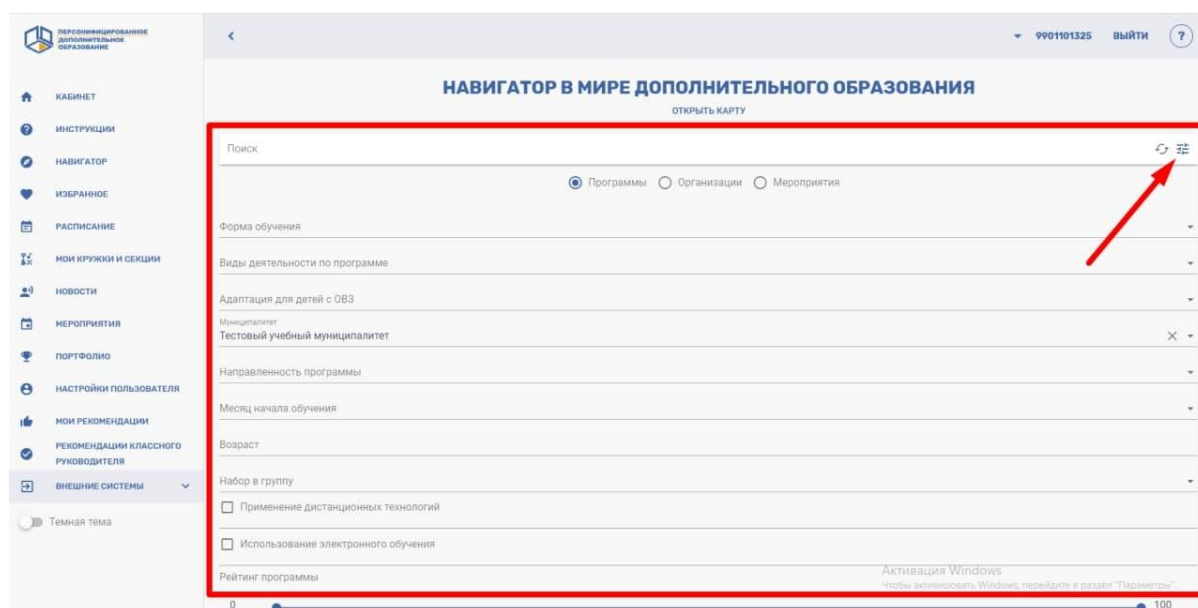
ПЕРСОНИФИЦИРОВАННОЕ ДОПОЛНИТЕЛЬНОЕ ОБРАЗОВАНИЕ

<

9901101325 ВЫЙТИ ?

КАБИНЕТ
ИНСТРУКЦИИ
НАВИГАТОР
ИЗБРАННОЕ
РАСПИСАНИЕ
МОИ КРУЖКИ И СЕКЦИИ
НОВОСТИ
МЕРОПРИЯТИЯ
ПОРТФОЛИО
НАСТРОЙКИ ПОЛЬЗОВАТЕЛЯ
МОИ РЕКОМЕНДАЦИИ
РЕКОМЕНДАЦИИ КЛАССНОГО РУКОВОДИТЕЛЯ
ВНЕШНИЕ СИСТЕМЫ
Темная тема

НАВИГАТОР В МИРЕ ДОПОЛНИТЕЛЬНОГО ОБРАЗОВАНИЯ
ОТКРЫТЬ КАРТУ

Поиск

Программы Организации Мероприятия

Форма обучения
Виды деятельности по программе
Адаптация для детей с ОВЗ
Муниципалитет
Тестовый учебный муниципалитет
Направленность программы
Месяц начала обучения
Возраст
Набор в группу
Применение дистанционных технологий
Использование электронного обучения
Рейтинг программы
0
100

Активация Windows
Чтобы активировать Windows, перейдите в раздел "Параметры".